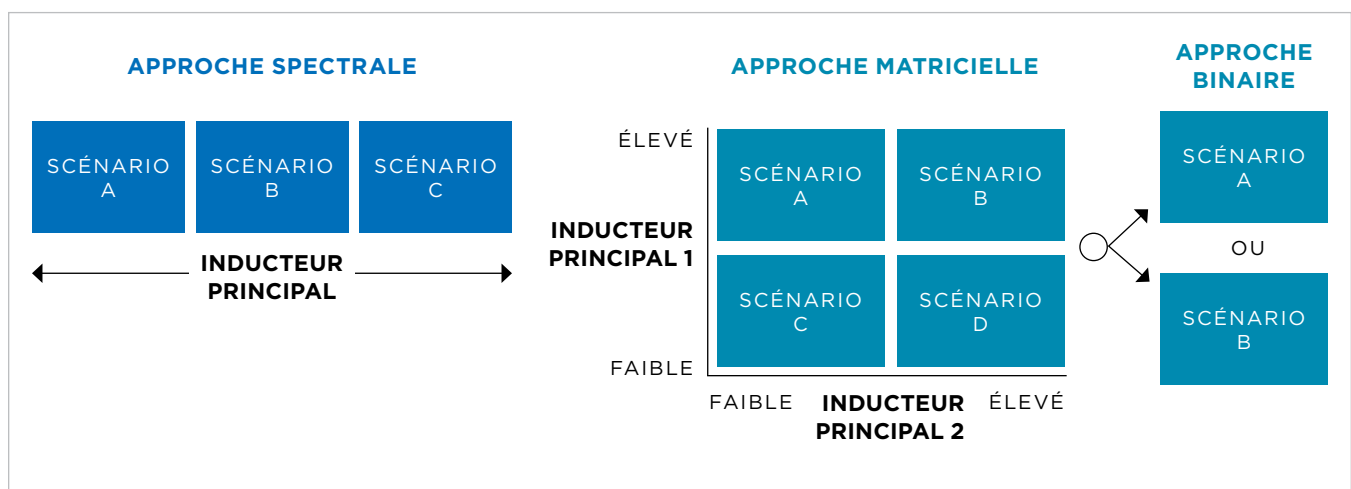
APPROCHE SPECTRALE

SCÉNARIO A

SCÉNARIO B

SCÉNARIO C

INDUCTEUR PRINCIPAL

APPROCHE MATRICIELLE

ÉLEVÉ

INDUCTEUR PRINCIPAL 1

FAIBLE

SCÉNARIO A

SCÉNARIO B

SCÉNARIO C

SCÉNARIO D

FAIBLE

INDUCTEUR PRINCIPAL 2

ÉLEVÉ

APPROCHE BINAIRE

SCÉNARIO A

OU

SCÉNARIO B